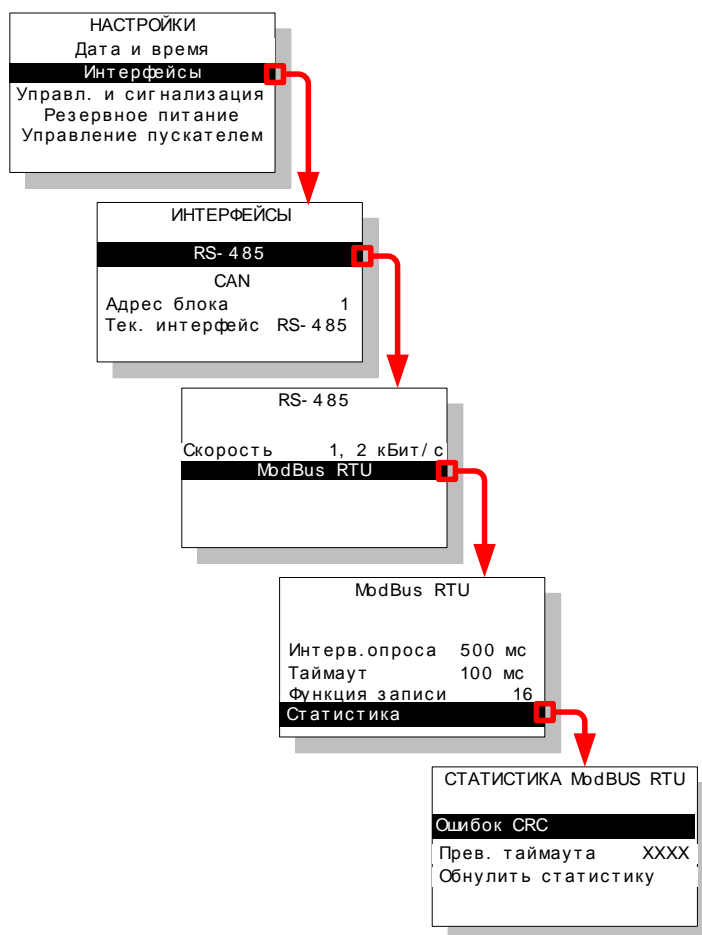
НАСТРОЙКИ
Дата и время
Интерфейсы
Управл. и сигнализация
Резервное питание
Управление пускателем

ИНТЕРФЕЙСЫ
RS-485
CAN
Адрес блока 1
Тек. интерфейс RS-485

RS-485
Скорость 1,2 кБит/с
ModBus RTU

ModBus RTU
Интерв.опроса 500 мс
Таймаут 100 мс
Функция записи 16
Статистика

СТАТИСТИКА ModBUS RTU
Ошибок CRC
Прев. таймаута XXXX
Обнулить статистику